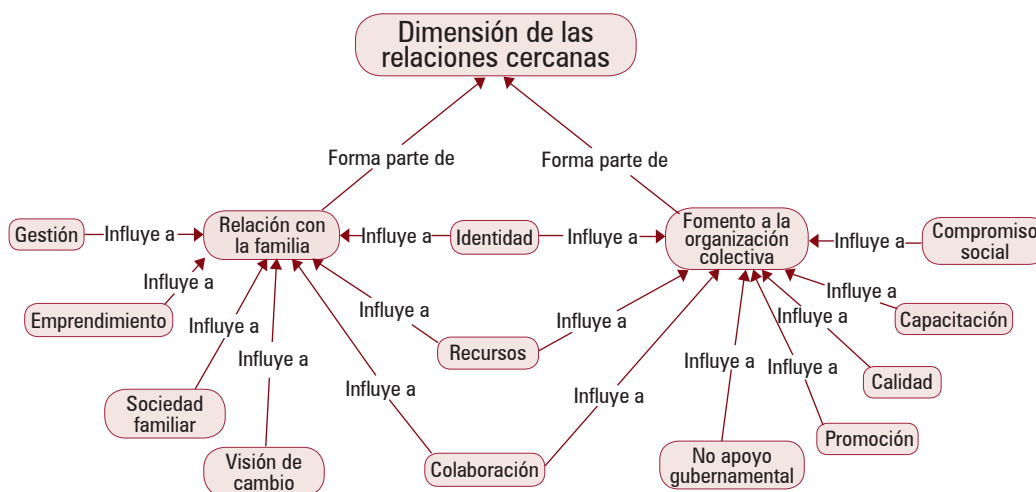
Dimensión de las relaciones cercanas

Forma parte de

Forma parte de

Gestión

Influye a

Relación con la familia

Influye a

Identidad

Influye a

Fomento a la organización colectiva

Influye a

Compromiso social

Influye a

Emprendimiento

Influye a

Influye a

Influye a

Influye a

Capacitación

Influye a

Influye a

Recursos

Sociedad familiar

Influye a

Influye a

Influye a

Influye a

Calidad

Promoción

Visión de cambio

Colaboración

No apoyo gubernamental